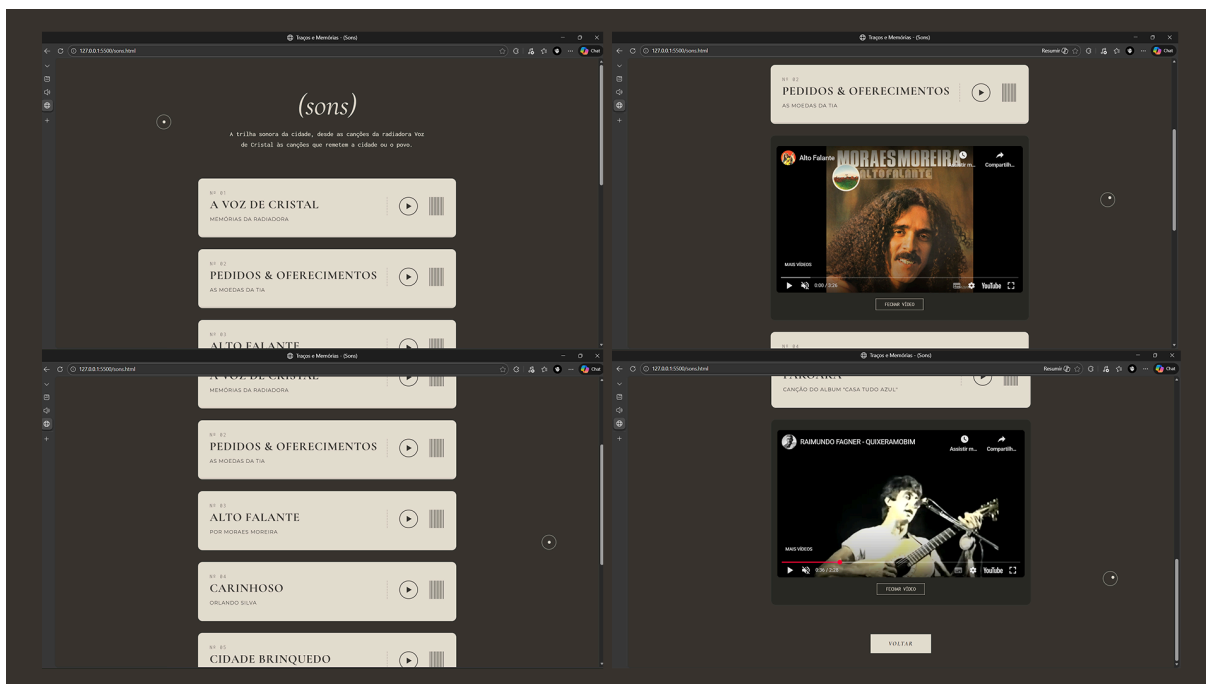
Traços e Memórias - (Sons)

127.0.0.1:5500/sons.html

Chat

(sons)

A trilha sonora da cidade, desde as canções da radiadora Voz de Cristal às canções que remetem a cidade ou o povo.

Nº 01
A VOZ DE CRISTAL
MEMÓRIAS DA RADIADORA

Nº 02
PEDIDOS & OFERECIMENTOS
AS MOEDAS DA TIA

Nº 03
ALTO FALANTE

Traços e Memórias - (Sons)

127.0.0.1:5500/sons.html

Resumir

Chat

Nº 02
PEDIDOS & OFERECIMENTOS
AS MOEDAS DA TIA

Alto Falante

MORAES MOREIRA
ALTO FALANTE

Assistir m...

Compartilh...

MAIS VÍDEOS

0:00 / 3:26

YouTube

FECHAR VÍDEO

Nº 04

Traços e Memórias - (Sons)

127.0.0.1:5500/sons.html

Chat

A VOZ DE CRISTAL
MEMÓRIAS DA RADIADORA

Nº 02
PEDIDOS & OFERECIMENTOS
AS MOEDAS DA TIA

Nº 03
ALTO FALANTE
POR MORAES MOREIRA

Nº 04
CARINHOSO
ORLANDO SILVA

Nº 05
CIDADE BRINQUEDO

Traços e Memórias - (Sons)

127.0.0.1:5500/sons.html

Resumir

Chat

FAROARA
CANÇÃO DO ÁLBUM "CASA TUDO AZUL"

RAIMUNDO FAGNER - QUIXERAMOBIM

Assistir m...

Compartilh...

MAIS VÍDEOS

0:36 / 3:28

YouTube

FECHAR VÍDEO

VOLTAR